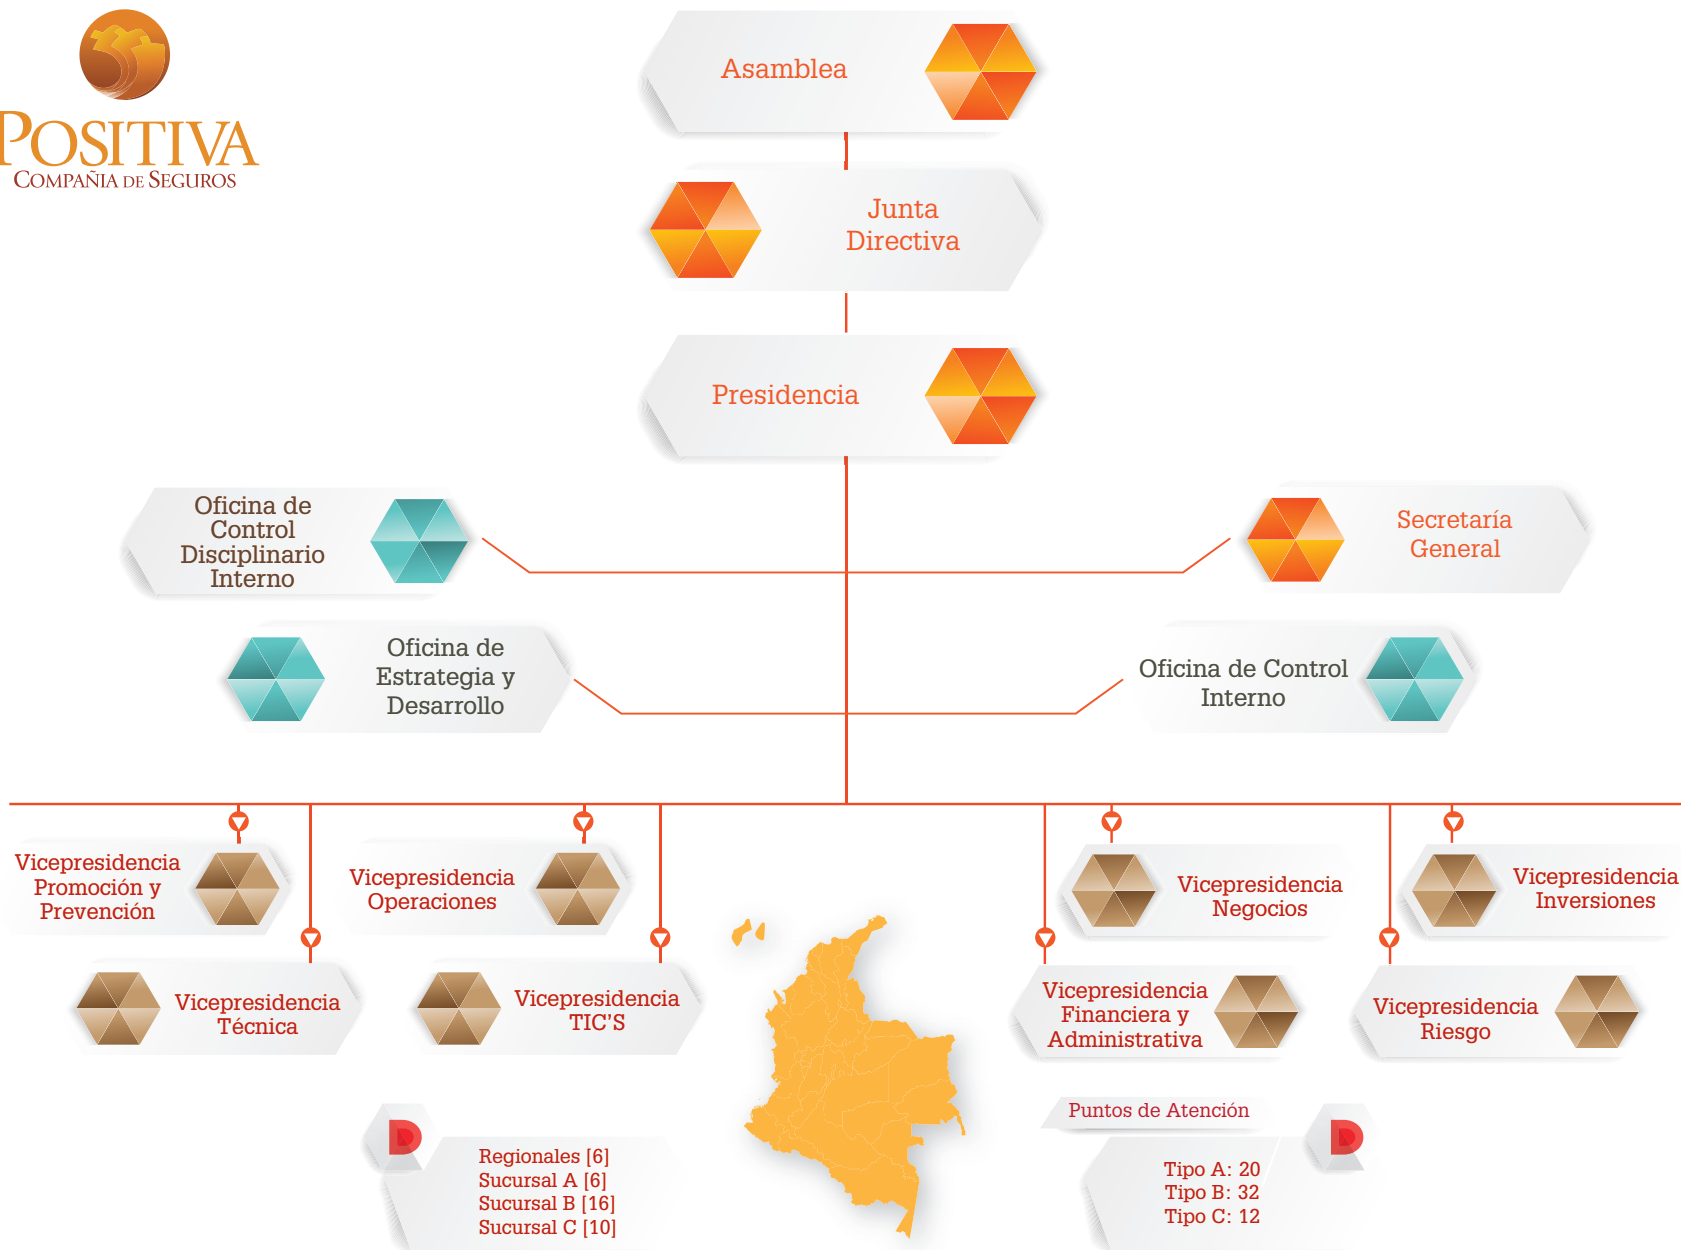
POSITIVA
COMPAÑIA DE SEGUROS

Asamblea

Junta Directiva

Presidencia

Oficina de Control Disciplinario Interno

Secretaría General

Oficina de Estrategia y Desarrollo

Oficina de Control Interno

Vicepresidencia Promoción y Prevención

Vicepresidencia Operaciones

Vicepresidencia Negocios

Vicepresidencia Inversiones

Vicepresidencia Técnica

Vicepresidencia TIC'S

Vicepresidencia Financiera y Administrativa

Vicepresidencia Riesgo

Regionales [6]
Sucursal A [6]
Sucursal B [16]
Sucursal C [10]

Puntos de Atención

Tipo A: 20
Tipo B: 32
Tipo C: 12